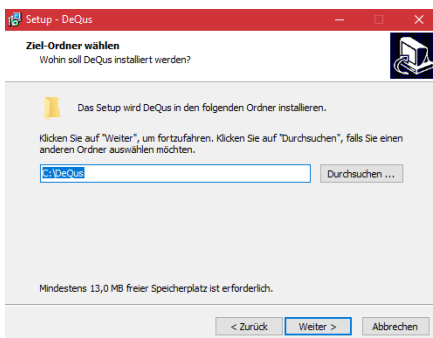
Setup - DeQus

Ziel-Ordner wählen
Wohin soll DeQus installiert werden?

Das Setup wird DeQus in den folgenden Ordner installieren.

Klicken Sie auf "Weiter", um fortzufahren. Klicken Sie auf "Durchsuchen", falls Sie einen anderen Ordner auswählen möchten.

C:\DeQus

Durchsuchen ...

Mindestens 13,0 MB freier Speicherplatz ist erforderlich.

< Zurück

Weiter >

Abbrechen